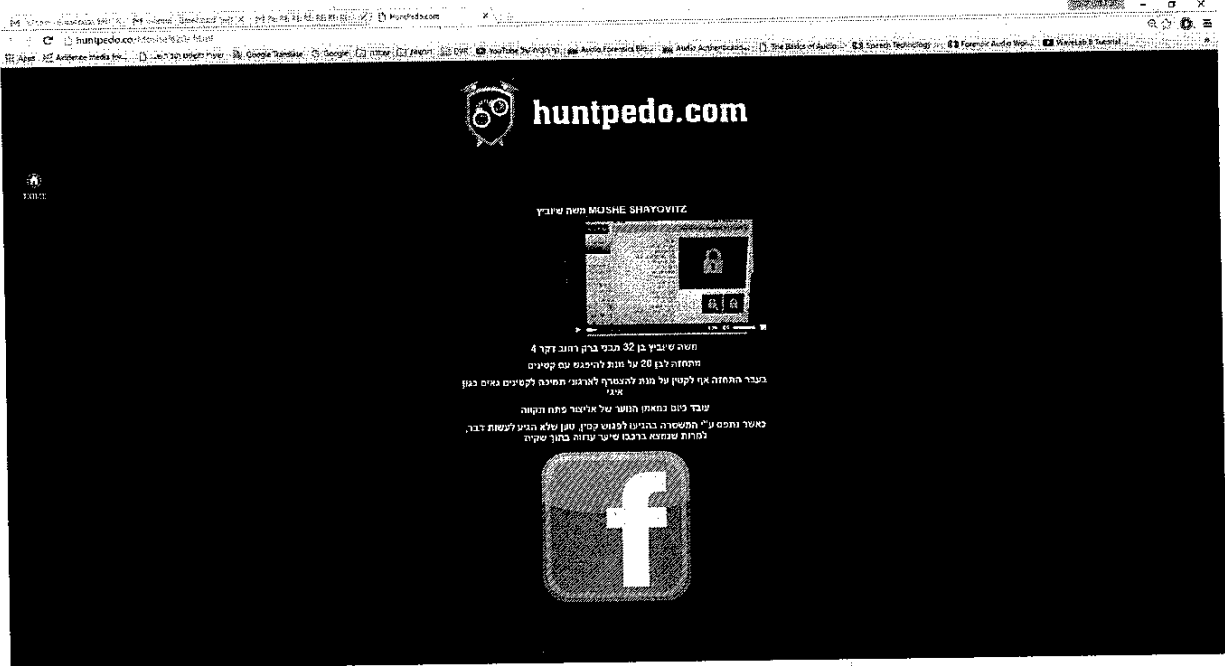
huntpedo.com

huntpedo.co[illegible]

Apps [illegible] Google Translate Google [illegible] YouTube Audio Forensics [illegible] Audio Authentication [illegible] The Basics of Audio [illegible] Speech Technology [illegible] Forensic Audio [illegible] WaveLab 8 Tutorial

huntpedo.com

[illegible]

משה שיבוביץ MOSHE SHAYOVITZ

משה שיבוביץ בן 32 תבני ברק רחוב דקר 4

מתחזה לבן 20 על מנת להיפגש עם קטינים

בעבר התחזה אף לקטין על מנת להצטרף לארגוני תמיכה לקטינים גאים בגוש איגי

עובד כיום כמאמן הנוער של אליצור פתח תקווה

כאשר נתפס ע"י המשטרה בהגיעו לפגוש קטין, טען שלא הגיע לעשות דבר, למרות שנמצא ברכבו שיער עזרה בתוך שקיה